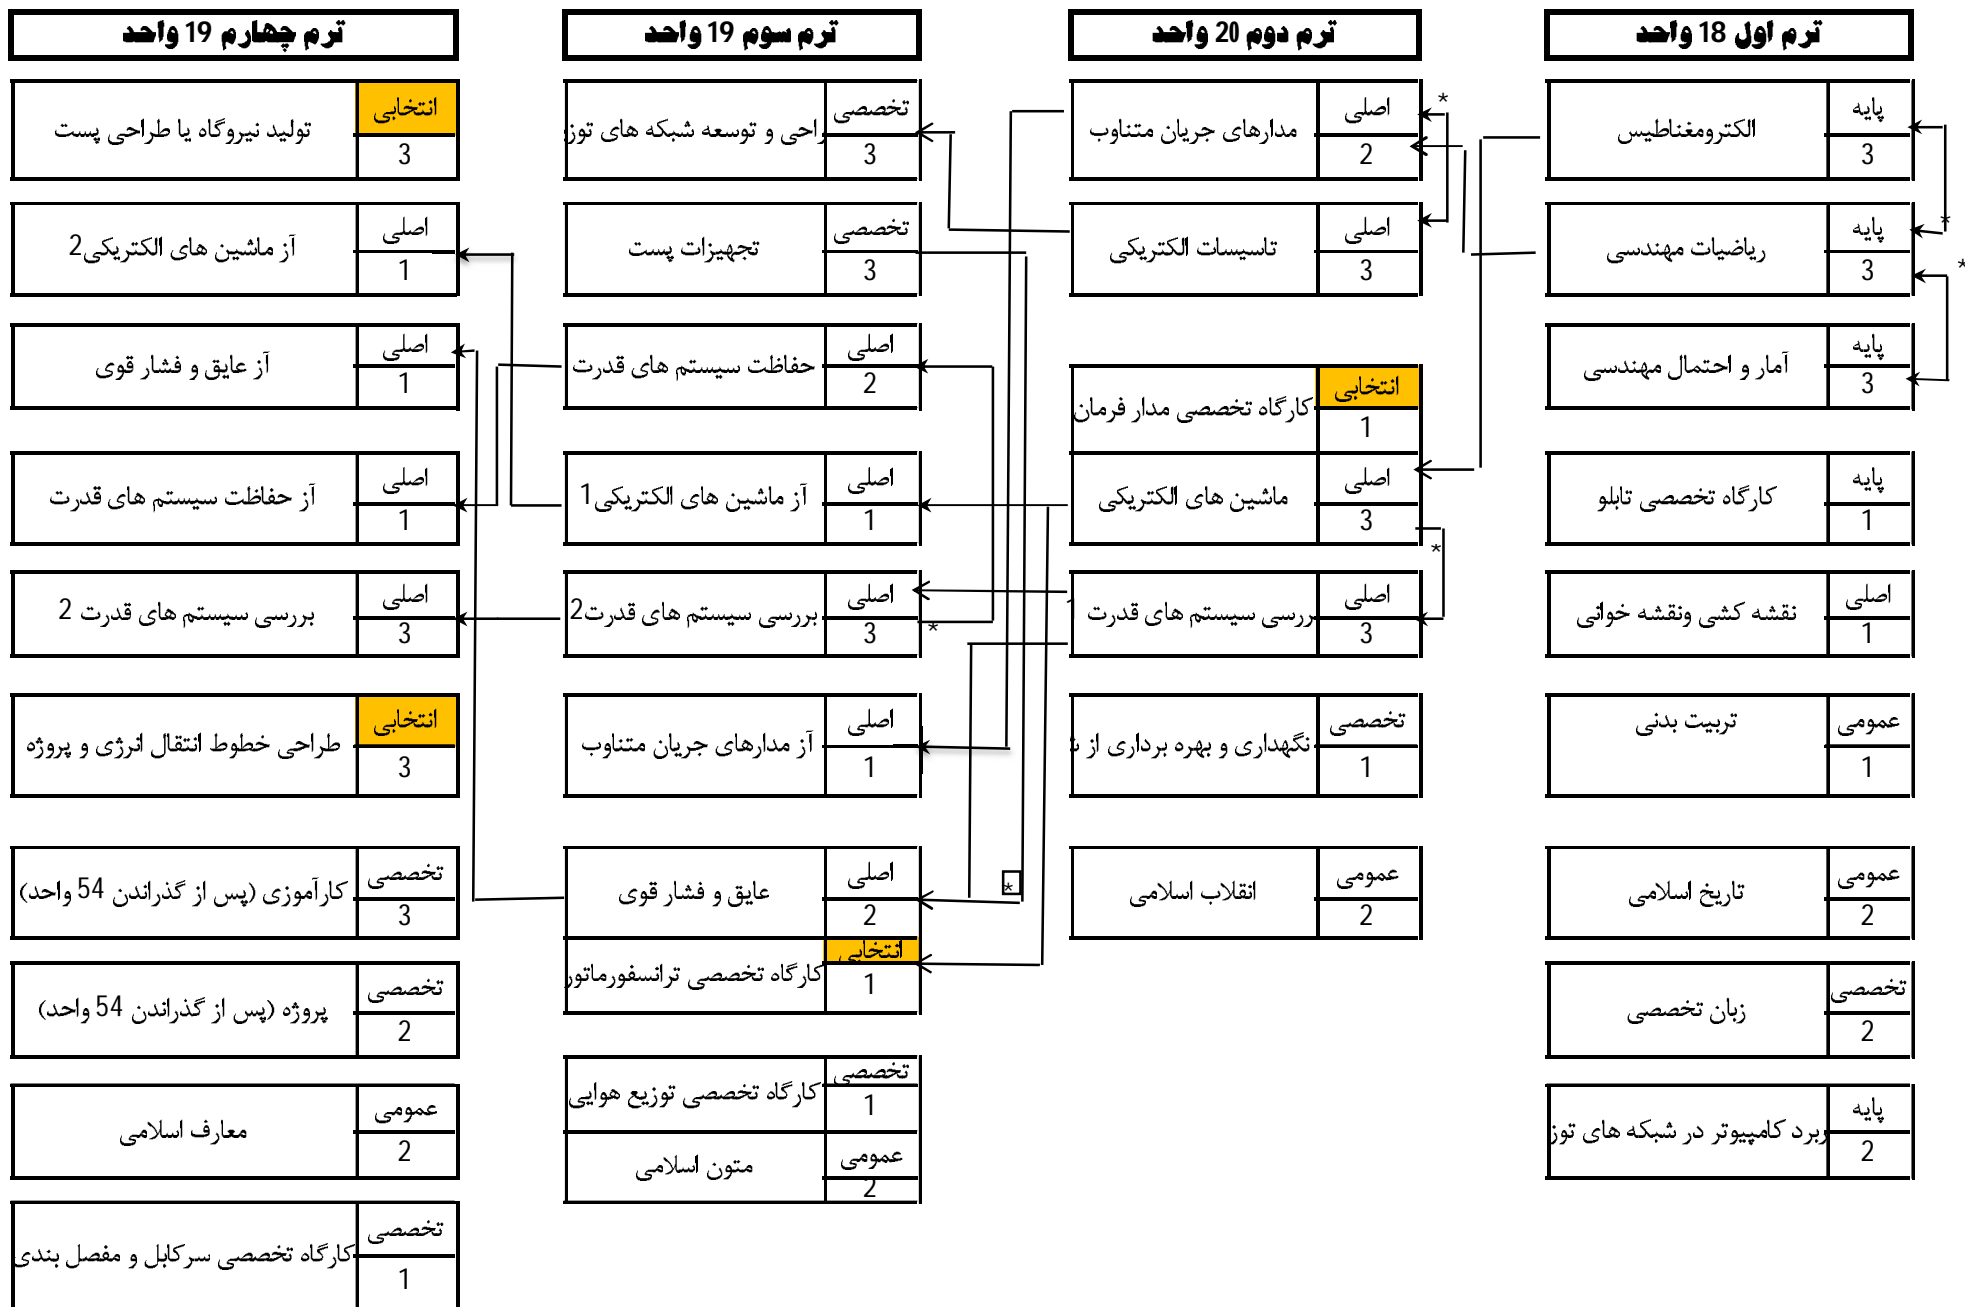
ترم اول 18 واحد

| پایه | الکترومغناطیس |
|---|---|
| 3 | |

| پایه | ریاضیات مهندسی |
|---|---|
| 3 | |

| پایه | آمار و احتمال مهندسی |
|---|---|
| 3 | |

| پایه | کارگاه تخصصی تابلو |
|---|---|
| 1 | |

| اصلی | نقشه کشی ونقشه خوانی |
|---|---|
| 1 | |

| عمومی | تربیت بدنی |
|---|---|
| 1 | |

| عمومی | تاریخ اسلامی |
|---|---|
| 2 | |

| تخصصی | زبان تخصصی |
|---|---|
| 2 | |

| پایه | ربرد کامپیوتر در شبکه های توز |
|---|---|
| 2 | |

ترم دوم 20 واحد

| اصلی | مدارهای جریان متناوب |
|---|---|
| 2 | |

| اصلی | تاسیسات الکتریکی |
|---|---|
| 3 | |

| انتخابی | کارگاه تخصصی مدار فرمان |
|---|---|
| 1 | |

| اصلی | ماشین های الکتریکی |
|---|---|
| 3 | |

| اصلی | ررسی سیستم های قدرت |
|---|---|
| 3 | |

| تخصصی | نگهداری و بهره برداری از ت |
|---|---|
| 1 | |

| عمومی | انقلاب اسلامی |
|---|---|
| 2 | |

ترم سوم 19 واحد

| تخصصی | راحی و توسعه شبکه های توز |
|---|---|
| 3 | |

| تخصصی | تجهیزات پست |
|---|---|
| 3 | |

| اصلی | حفاظت سیستم های قدرت |
|---|---|
| 2 | |

| اصلی | آز ماشین های الکتریکی 1 |
|---|---|
| 1 | |

| اصلی | بررسی سیستم های قدرت2 |
|---|---|
| 3 | |

| اصلی | آز مدارهای جریان متناوب |
|---|---|
| 1 | |

| اصلی | عایق و فشار قوی |
|---|---|
| 2 | |

| انتخابی | کارگاه تخصصی ترانسفورماتور |
|---|---|
| 1 | |

| تخصصی | کارگاه تخصصی توزیع هوایی |
|---|---|
| 1 | |

| عمومی | متون اسلامی |
|---|---|
| 2 | |

ترم چهارم 19 واحد

| انتخابی | تولید نیروگاه یا طراحی پست |
|---|---|
| 3 | |

| اصلی | آز ماشین های الکتریکی2 |
|---|---|
| 1 | |

| اصلی | آز عایق و فشار قوی |
|---|---|
| 1 | |

| اصلی | آز حفاظت سیستم های قدرت |
|---|---|
| 1 | |

| اصلی | بررسی سیستم های قدرت 2 |
|---|---|
| 3 | |

| انتخابی | طراحی خطوط انتقال انرژی و پروژه |
|---|---|
| 3 | |

| تخصصی | کارآموزی (پس از گذراندن 54 واحد) |
|---|---|
| 3 | |

| تخصصی | پروژه (پس از گذراندن 54 واحد) |
|---|---|
| 2 | |

| عمومی | معارف اسلامی |
|---|---|
| 2 | |

| تخصصی | کارگاه تخصصی سرکابل و مفصل بندی |
|---|---|
| 1 | |

* * * * * *